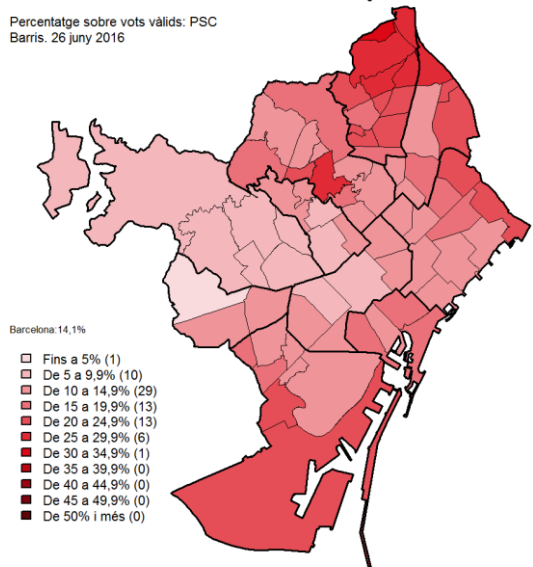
Percentatge sobre vots vàlids: PSC
Barris. 26 juny 2016

Barcelona:14,1%

Fins a 5% (1)
De 5 a 9,9% (10)
De 10 a 14,9% (29)
De 15 a 19,9% (13)
De 20 a 24,9% (13)
De 25 a 29,9% (6)
De 30 a 34,9% (1)
De 35 a 39,9% (0)
De 40 a 44,9% (0)
De 45 a 49,9% (0)
De 50% i més (0)